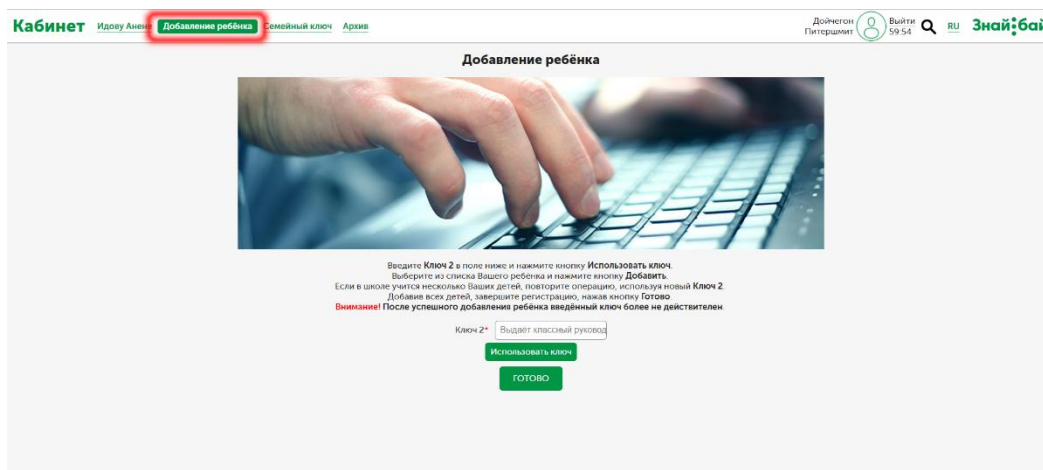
Кабинет Идову Анене Добавление ребёнка Семейный ключ Архив

Дойчегон Питершмит Выйти 59:54 RU Знай:бай

Добавление ребёнка

Введите **Ключ 2** в поле ниже и нажмите кнопку **Использовать ключ**.
Выберите из списка Вашего ребенка и нажмите кнопку **Добавить**.
Если в школе учится несколько Ваших детей, повторите операцию, используя новый **Ключ 2**.
Добавив всех детей, завершите регистрацию, нажав кнопку **Готово**
**Внимание!** **После успешного добавления ребёнка введённый ключ более не действителен.**

Ключ 2* Выдает классный руковод

Использовать ключ

ГОТОВО